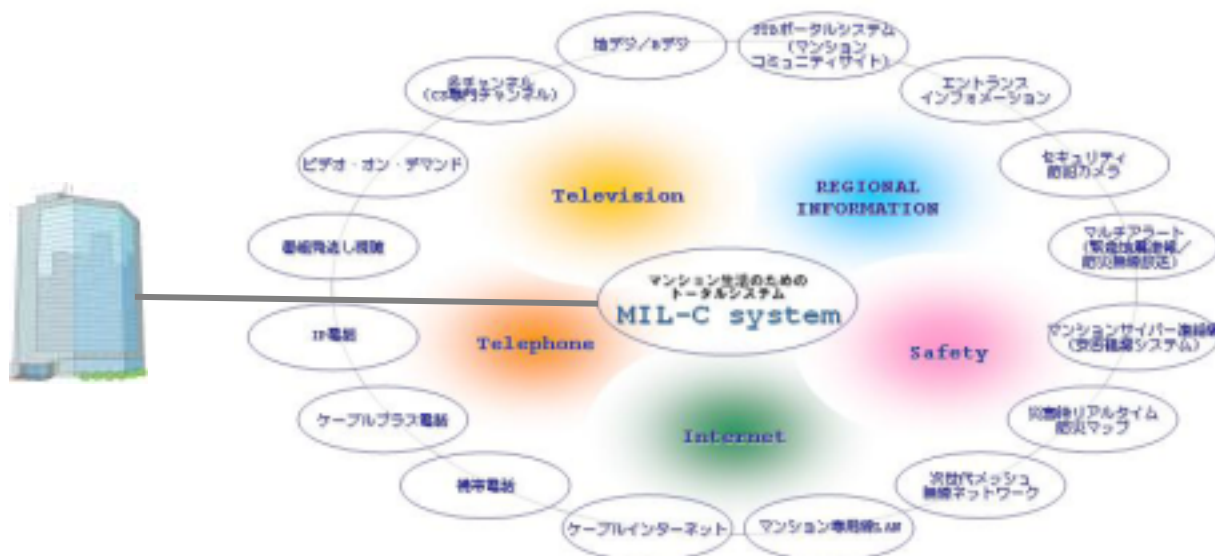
地デジ／BSデジ

WEBポータルシステム（マンションコミュニティサイト）

多チャンネル（CS専門チャンネル）

エントランスインフォメーション

ビデオ・オン・デマンド

セキュリティ防犯カメラ

Television

REGIONAL INFORMATION

番組見逃し視聴

マルチアラート（緊急地震速報／防災無線放送）

マンション生活のためのトータルシステム

MIL-C system

IP電話

Telephone

Safety

マンションサイバー連絡網（安否確認システム）

ケーブルプラス電話

Internet

災害時リアルタイム防災マップ

携帯電話

次世代メッシュ無線ネットワーク

ケーブルインターネット

マンション専用無線LAN